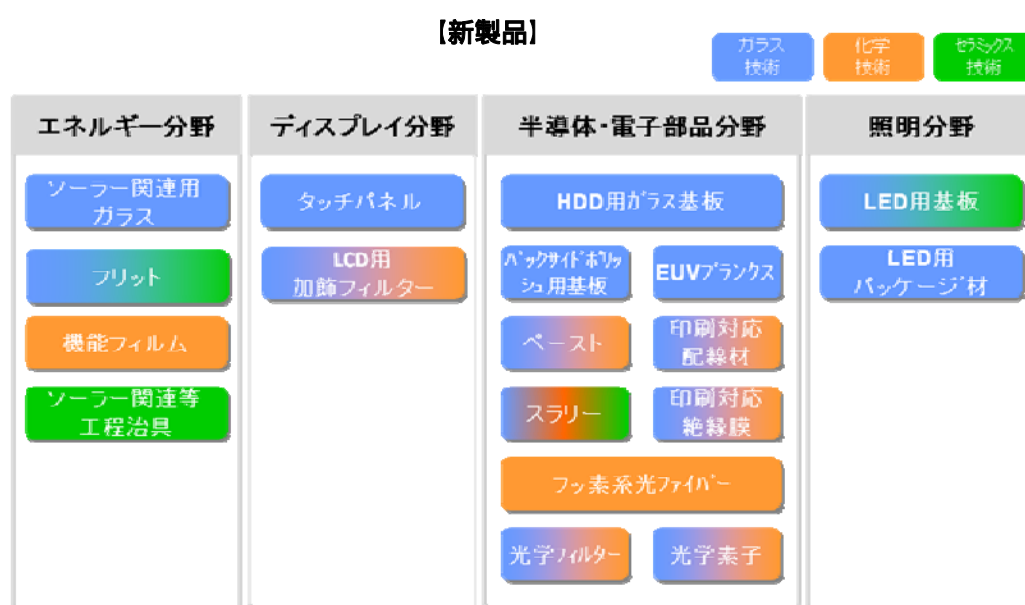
【新製品】

ガラス技術
化学技術
セラミックス技術

エネルギー分野
ソーラー関連用ガラス
フリット
機能フィルム
ソーラー関連等工程治具

ディスプレイ分野
タッチパネル
LCD用加飾フィルター

半導体・電子部品分野
HDD用ガラス基板
バックサイドポリッシュ用基板
EUVブランクス
ペースト
印刷対応配線材
スラリー
印刷対応絶縁膜
フッ素系光ファイバー
光学フィルター
光学素子

照明分野
LED用基板
LED用パッケージ材